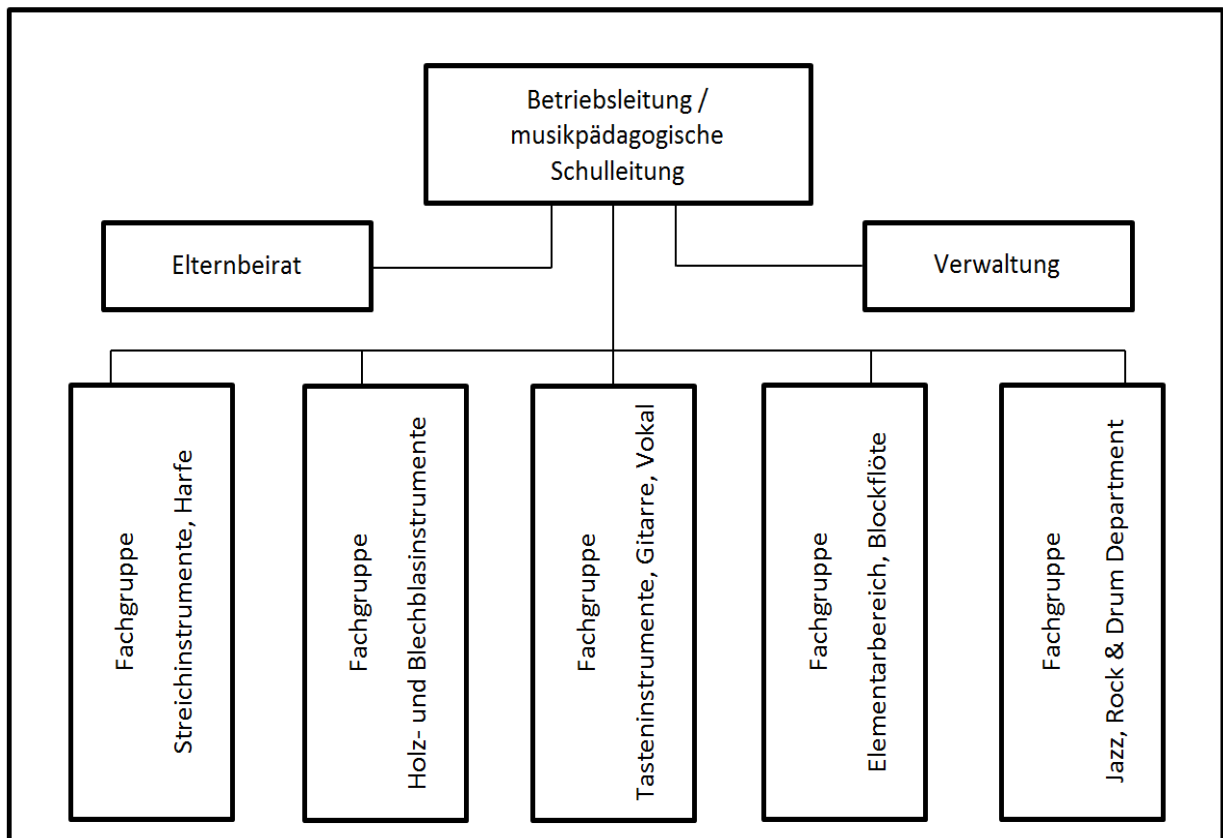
Betriebsleitung / musikpädagogische Schulleitung

Elternbeirat

Verwaltung

Fachgruppe
Streichinstrumente, Harfe

Fachgruppe
Holz- und Blechblasinstrumente

Fachgruppe
Tasteninstrumente, Gitarre, Vokal

Fachgruppe
Elementarbereich, Blockflöte

Fachgruppe
Jazz, Rock & Drum Department